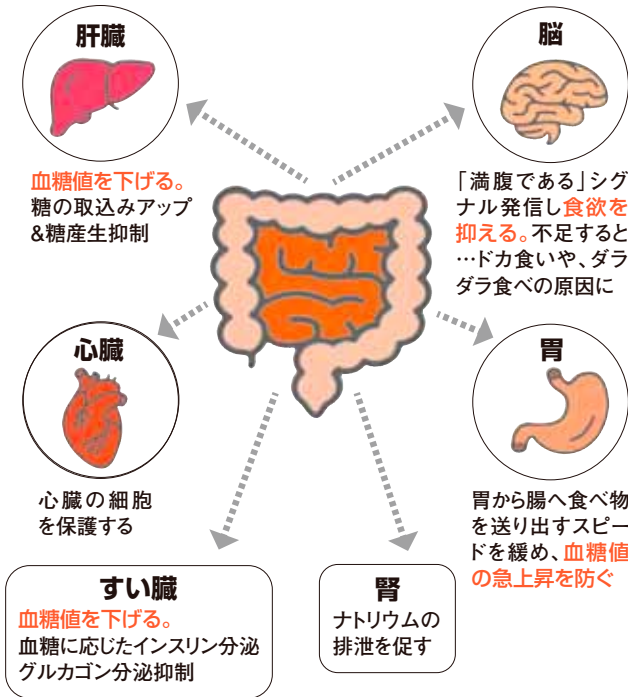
肝臓

血糖値を下げる。
糖の取込みアップ
&糖産生抑制

脳

「満腹である」シグナル発信し食欲を抑える。不足すると…ドカ食いや、ダラダラ食べの原因に

心臓

心臓の細胞
を保護する

胃

胃から腸へ食べ物を送り出すスピードを緩め、血糖値の急上昇を防ぐ

すい臓

血糖値を下げる。
血糖に応じたインスリン分泌
グルカゴン分泌抑制

腎

ナトリウムの
排泄を促す